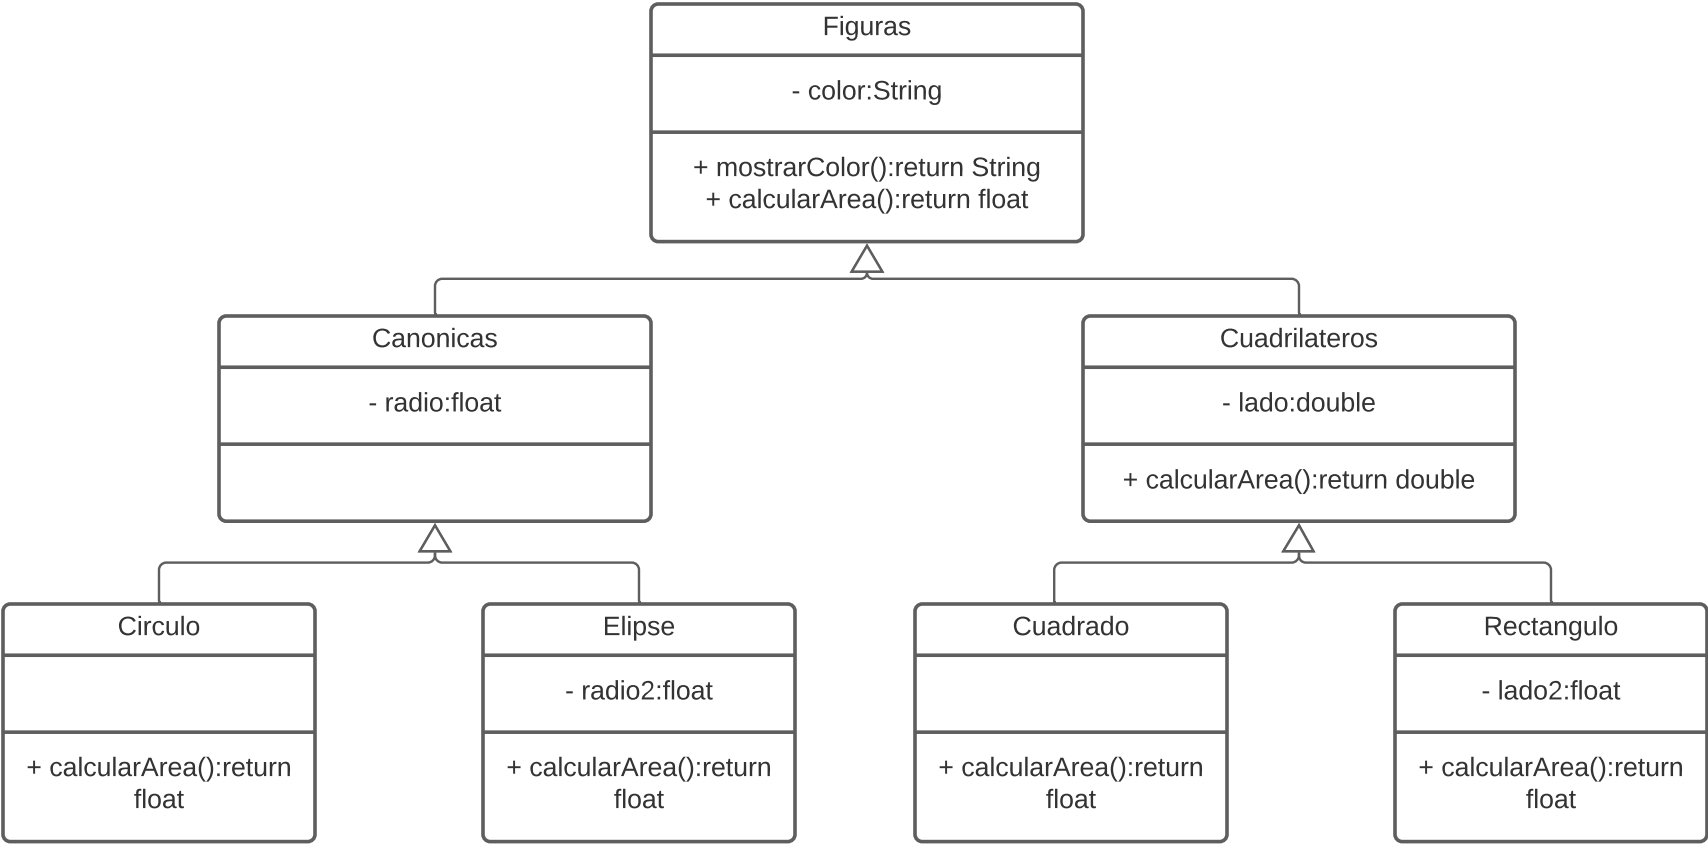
Figuras

- color:String

+ mostrarColor():return String
+ calcularArea():return float

Canonicas

- radio:float

Cuadrilateros

- lado:double

+ calcularArea():return double

Circulo

+ calcularArea():return float

Elipse

- radio2:float

+ calcularArea():return float

Cuadrado

+ calcularArea():return float

Rectangulo

- lado2:float

+ calcularArea():return float